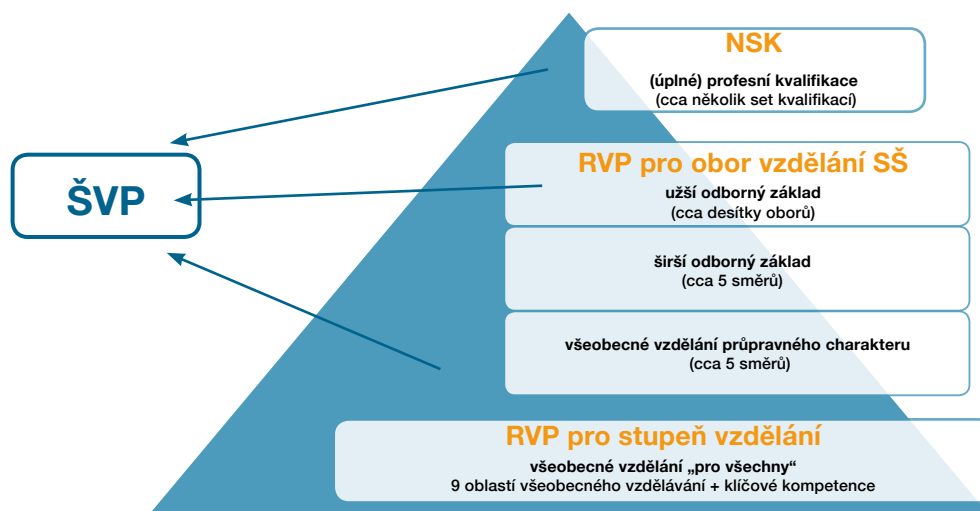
ŠVP

NSK
(úplné) profesní kvalifikace
(cca několik set kvalifikací)

RVP pro obor vzdělání SŠ
užší odborný základ
(cca desítky oborů)

širší odborný základ
(cca 5 směrů)

všeobecné vzdělání průpravného charakteru
(cca 5 směrů)

RVP pro stupeň vzdělání
všeobecné vzdělání „pro všechny“
9 oblastí všeobecného vzdělávání + klíčové kompetence